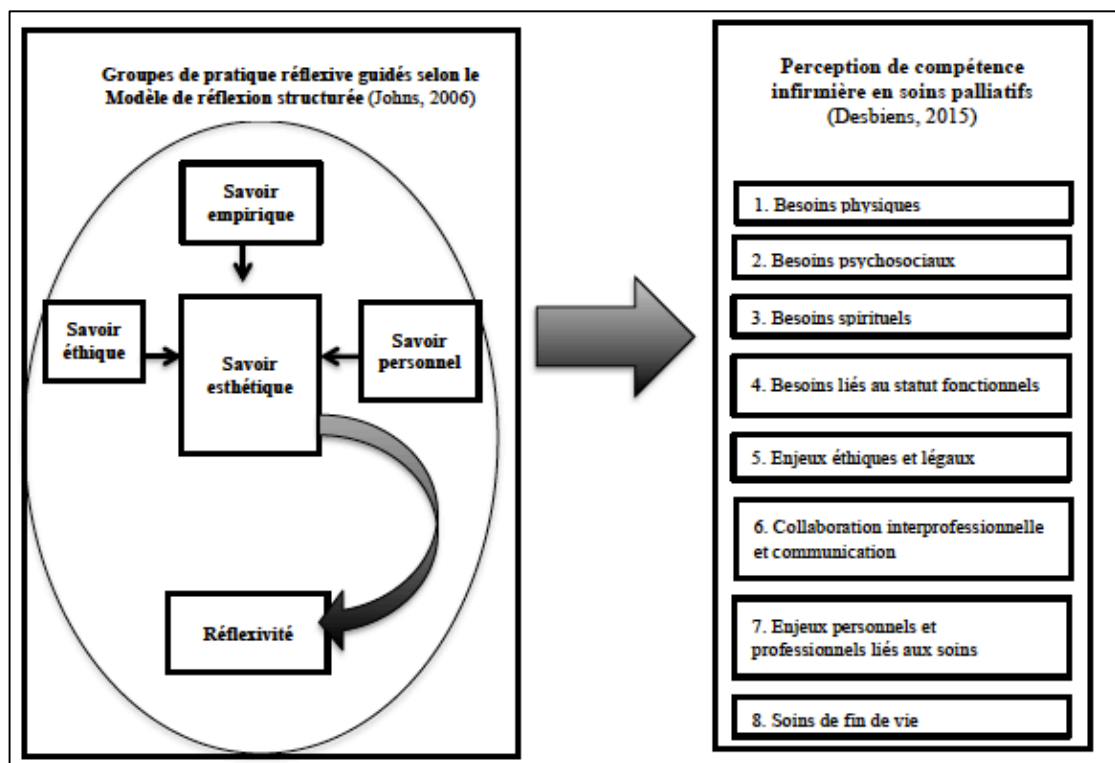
Groupes de pratique réflexive guidés selon le Modèle de réflexion structurée (Johns, 2006)

Savoir empirique

Savoir éthique

Savoir esthétique

Savoir personnel

Réflexivité

Perception de compétence infirmière en soins palliatifs (Desbiens, 2015)

1. Besoins physiques

2. Besoins psychosociaux

3. Besoins spirituels

4. Besoins liés au statut fonctionnels

5. Enjeux éthiques et légaux

6. Collaboration interprofessionnelle et communication

7. Enjeux personnels et professionnels liés aux soins

8. Soins de fin de vie